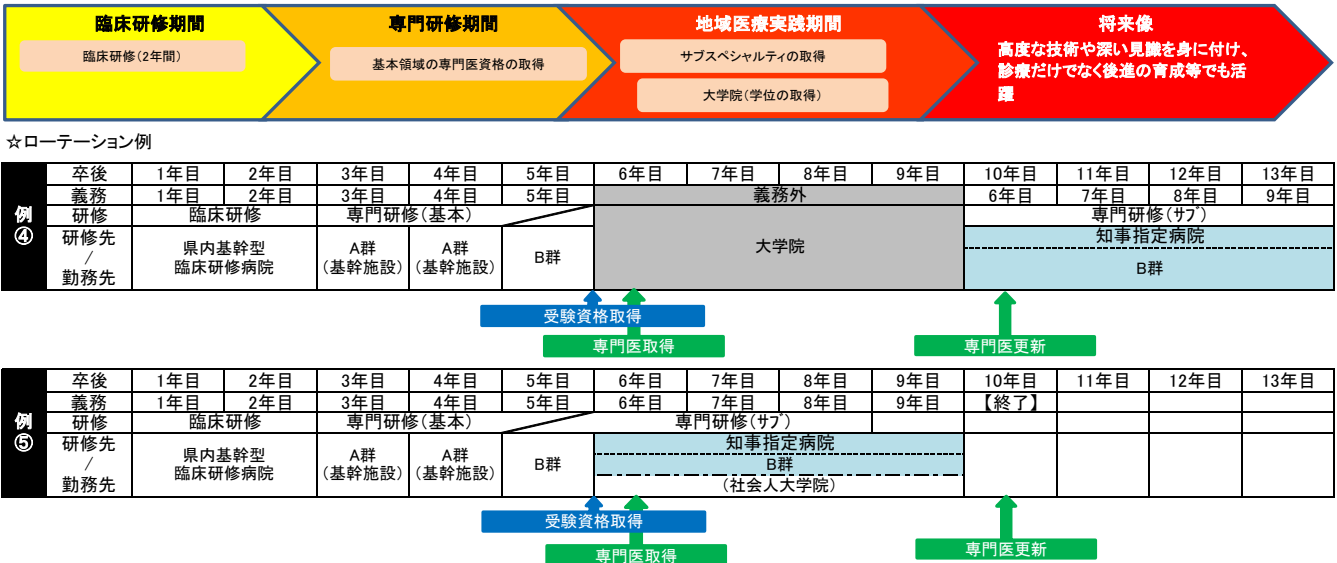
臨床研修期間
臨床研修（2年間）

専門研修期間
基本領域の専門医資格の取得

地域医療実践期間
サブスペシャルティの取得
大学院（学位の取得）

将来像
高度な技術や深い見識を身に付け、診療だけでなく後進の育成等でも活躍

☆ローテーション例

例④

| 卒後 | 1年目 | 2年目 | 3年目 | 4年目 | 5年目 | 6年目 | 7年目 | 8年目 | 9年目 | 10年目 | 11年目 | 12年目 | 13年目 |
|---|---|---|---|---|---|---|---|---|---|---|---|---|---|
| 義務 | 1年目 | 2年目 | 3年目 | 4年目 | 5年目 | 義務外 | | | | 6年目 | 7年目 | 8年目 | 9年目 |
| 研修 | 臨床研修 | | 専門研修（基本） | | | | | | | 専門研修（サブ） | | | |
| 研修先／勤務先 | 県内基幹型臨床研修病院 | | A群（基幹施設） | A群（基幹施設） | B群 | 大学院 | | | | 知事指定病院 B群 | | | |

受験資格取得
専門医取得
専門医更新

例⑤

| 卒後 | 1年目 | 2年目 | 3年目 | 4年目 | 5年目 | 6年目 | 7年目 | 8年目 | 9年目 | 10年目 | 11年目 | 12年目 | 13年目 |
|---|---|---|---|---|---|---|---|---|---|---|---|---|---|
| 義務 | 1年目 | 2年目 | 3年目 | 4年目 | 5年目 | 6年目 | 7年目 | 8年目 | 9年目 | 【終了】 | | | |
| 研修 | 臨床研修 | | 専門研修（基本） | | | 専門研修（サブ） | | | | | | | |
| 研修先／勤務先 | 県内基幹型臨床研修病院 | | A群（基幹施設） | A群（基幹施設） | B群 | 知事指定病院 B群（社会人大学院） | | | | | | | |

受験資格取得
専門医取得
専門医更新